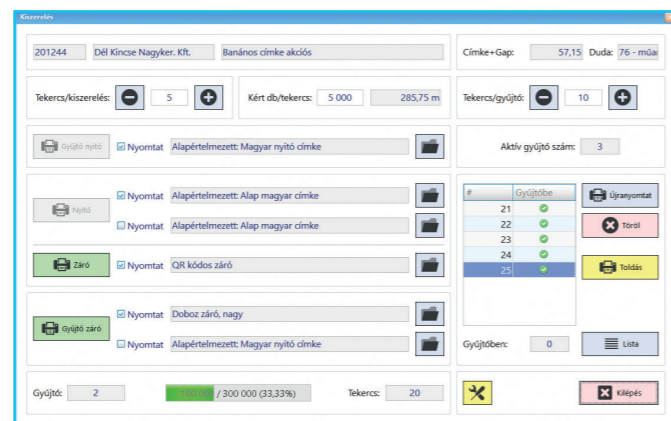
Kiszerelés

201244 Dél Kincse Nagyker. Kft. Banános címke akciós

Címke+Gap: 57,15 Duda: 76 - műa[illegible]

Tekercs/kiszerelés: 5

Kért db/tekercs: 5 000 285,75 m

Tekercs/gyűjtő: 10

Gyűjtő nyitó

Nyomtat Alapértelmezett: Magyar nyitó címke

Aktív gyűjtő szám: 3

Nyitó

Nyomtat Alapértelmezett: Alap magyar címke

Nyomtat Alapértelmezett: Alap magyar címke

| # | Gyűjtőbe |
|---|---|
| 21 | |
| 22 | |
| 23 | |
| 24 | |
| 25 | |

Újranyomtat

Töröl

Záró

Nyomtat QR kódos záró

Toldás

Gyűjtő záró

Nyomtat Doboz záró, nagy

Nyomtat Alapértelmezett: Magyar nyitó címke

Gyűjtőben: 0

Lista

Gyűjtő: 2

100 000 / 300 000 (33,33%)

Tekercs: 20

Kilépés